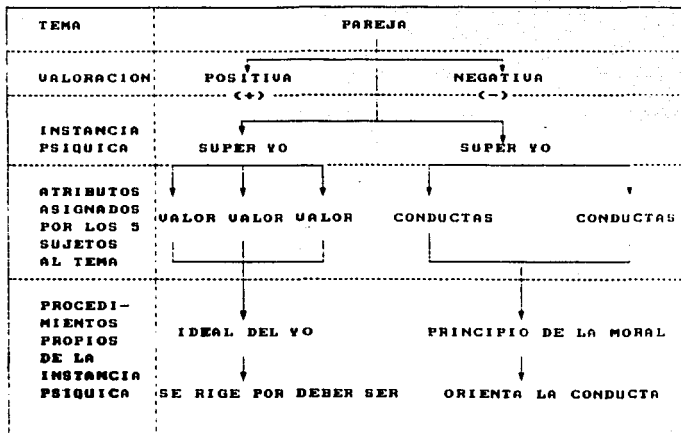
TEMA | PAREJA

VALORACION | POSITIVA (+) | NEGATIVA (-)

INSTANCIA PSIQUICA | SUPER YO | SUPER YO

ATRIBUTOS ASIGNADOS POR LOS 5 SUJETOS AL TEMA | VALOR VALOR VALOR | CONDUCTAS CONDUCTAS

PROCEDIMIENTOS PROPIOS DE LA INSTANCIA PSIQUICA | IDEAL DEL YO | PRINCIPIO DE LA MORAL

SE RIGE POR DEBER SER | ORIENTA LA CONDUCTA